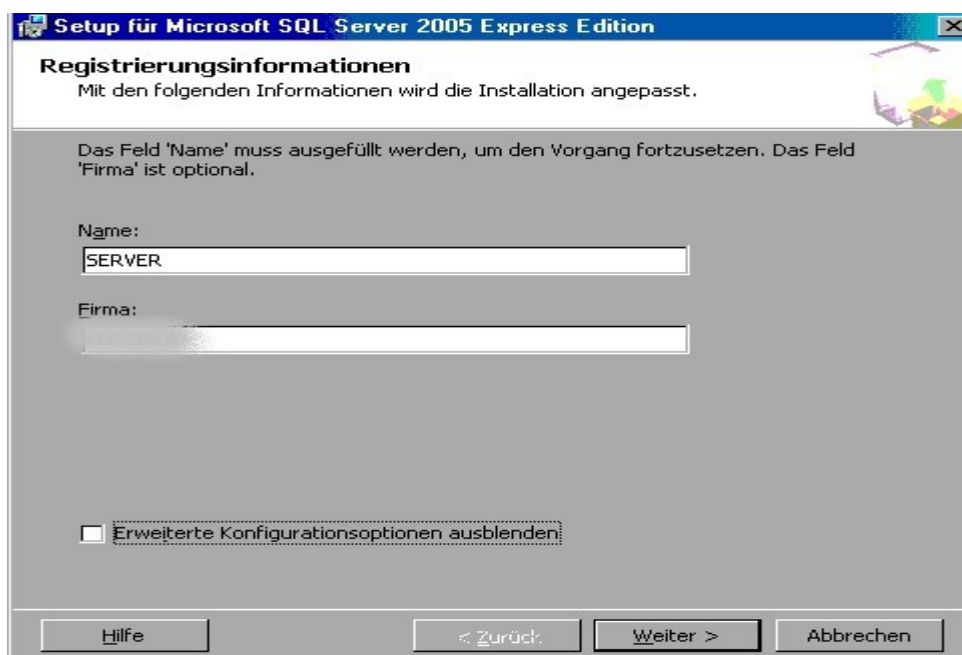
Setup für Microsoft SQL Server 2005 Express Edition

Registrierungsinformationen
Mit den folgenden Informationen wird die Installation angepasst.

Das Feld 'Name' muss ausgefüllt werden, um den Vorgang fortzusetzen. Das Feld 'Firma' ist optional.

Name:
SERVER

Firma:
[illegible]

Erweiterte Konfigurationsoptionen ausblenden

Hilfe
< Zurück
Weiter >
Abbrechen